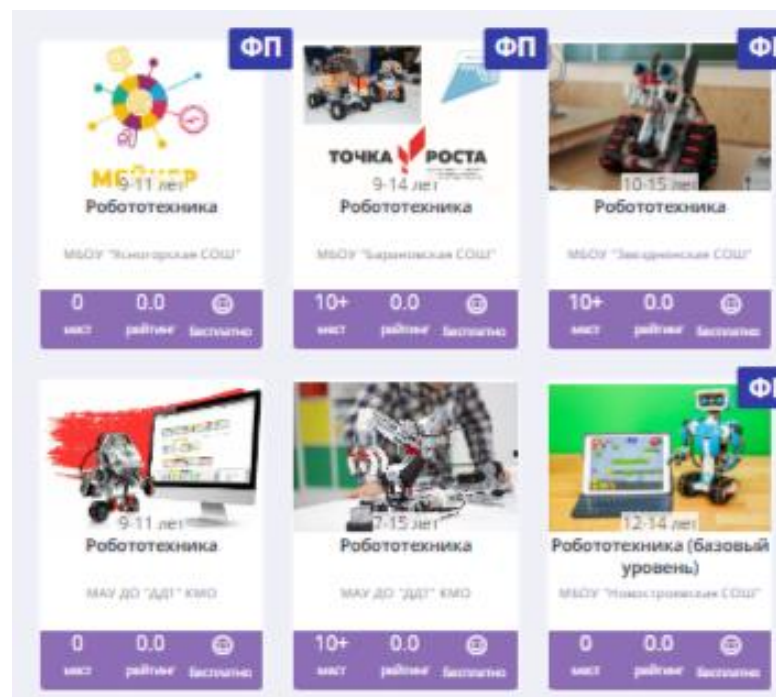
ФП

МЕЙКЕР

9-11 лет

Робототехника

МБОУ "Ясногорская СОШ"

0 мест | 0.0 рейтинг | бесплатно

ФП

ТОЧКА РОСТА

9-14 лет

Робототехника

МБОУ "Барановская СОШ"

10+ мест | 0.0 рейтинг | бесплатно

ФП

10-15 лет

Робототехника

МБОУ "Звездненская СОШ"

10+ мест | 0.0 рейтинг | бесплатно

9-11 лет

Робототехника

МАУ ДО "ДДТ" КМО

0 мест | 0.0 рейтинг | бесплатно

7-15 лет

Робототехника

МАУ ДО "ДДТ" КМО

10+ мест | 0.0 рейтинг | бесплатно

ФП

12-14 лет

Робототехника (базовый уровень)

МБОУ "Новостроевская СОШ"

0 мест | 0.0 рейтинг | бесплатно